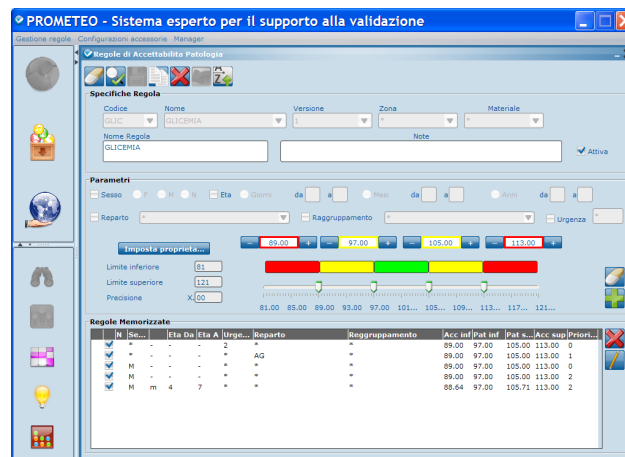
PROMETEO - Sistema esperto per il supporto alla validazione

Gestione regole Configurazioni accessorie Manager

Regole di Accettabilità Patologia

Specifiche Regola

Codice Nome Versione Zona Materiale

GLIC GLICEMIA 1 * *

Nome Regola Note

GLICEMIA

Attiva

Parametri

Sesso F M N Eta Giorni da a Mesi da a Anni da a

Reparto * Raggruppamento * Urgenza

Imposta proprietà...

- 89.00 + - 97.00 + - 105.00 + - 113.00 +

Limite inferiore 81

Limite superiore 121

Precisione X,00

81.00 85.00 89.00 93.00 97.00 101... 105... 109... 113... 117... 121...

Regole Memorizzate

| | N | Se... | | Eta Da | Eta A | Urge... | Reparto | Reggruppamento | Acc inf | Pat inf | Pat s... | Acc sup | Priori... |
|---|---|---|---|---|---|---|---|---|---|---|---|---|---|
| ✔ | | * | - | - | - | 2 | * | * | 89.00 | 97.00 | 105.00 | 113.00 | 0 |
| ✔ | | * | - | - | - | * | AG | * | 89.00 | 97.00 | 105.00 | 113.00 | 1 |
| ✔ | | M | - | - | - | * | * | * | 89.00 | 97.00 | 105.00 | 113.00 | 0 |
| ✔ | | M | - | - | - | * | * | * | 89.00 | 97.00 | 105.00 | 113.00 | 2 |
| ✔ | | M | m | 4 | 7 | * | * | * | 88.64 | 97.00 | 105.71 | 113.00 | 2 |